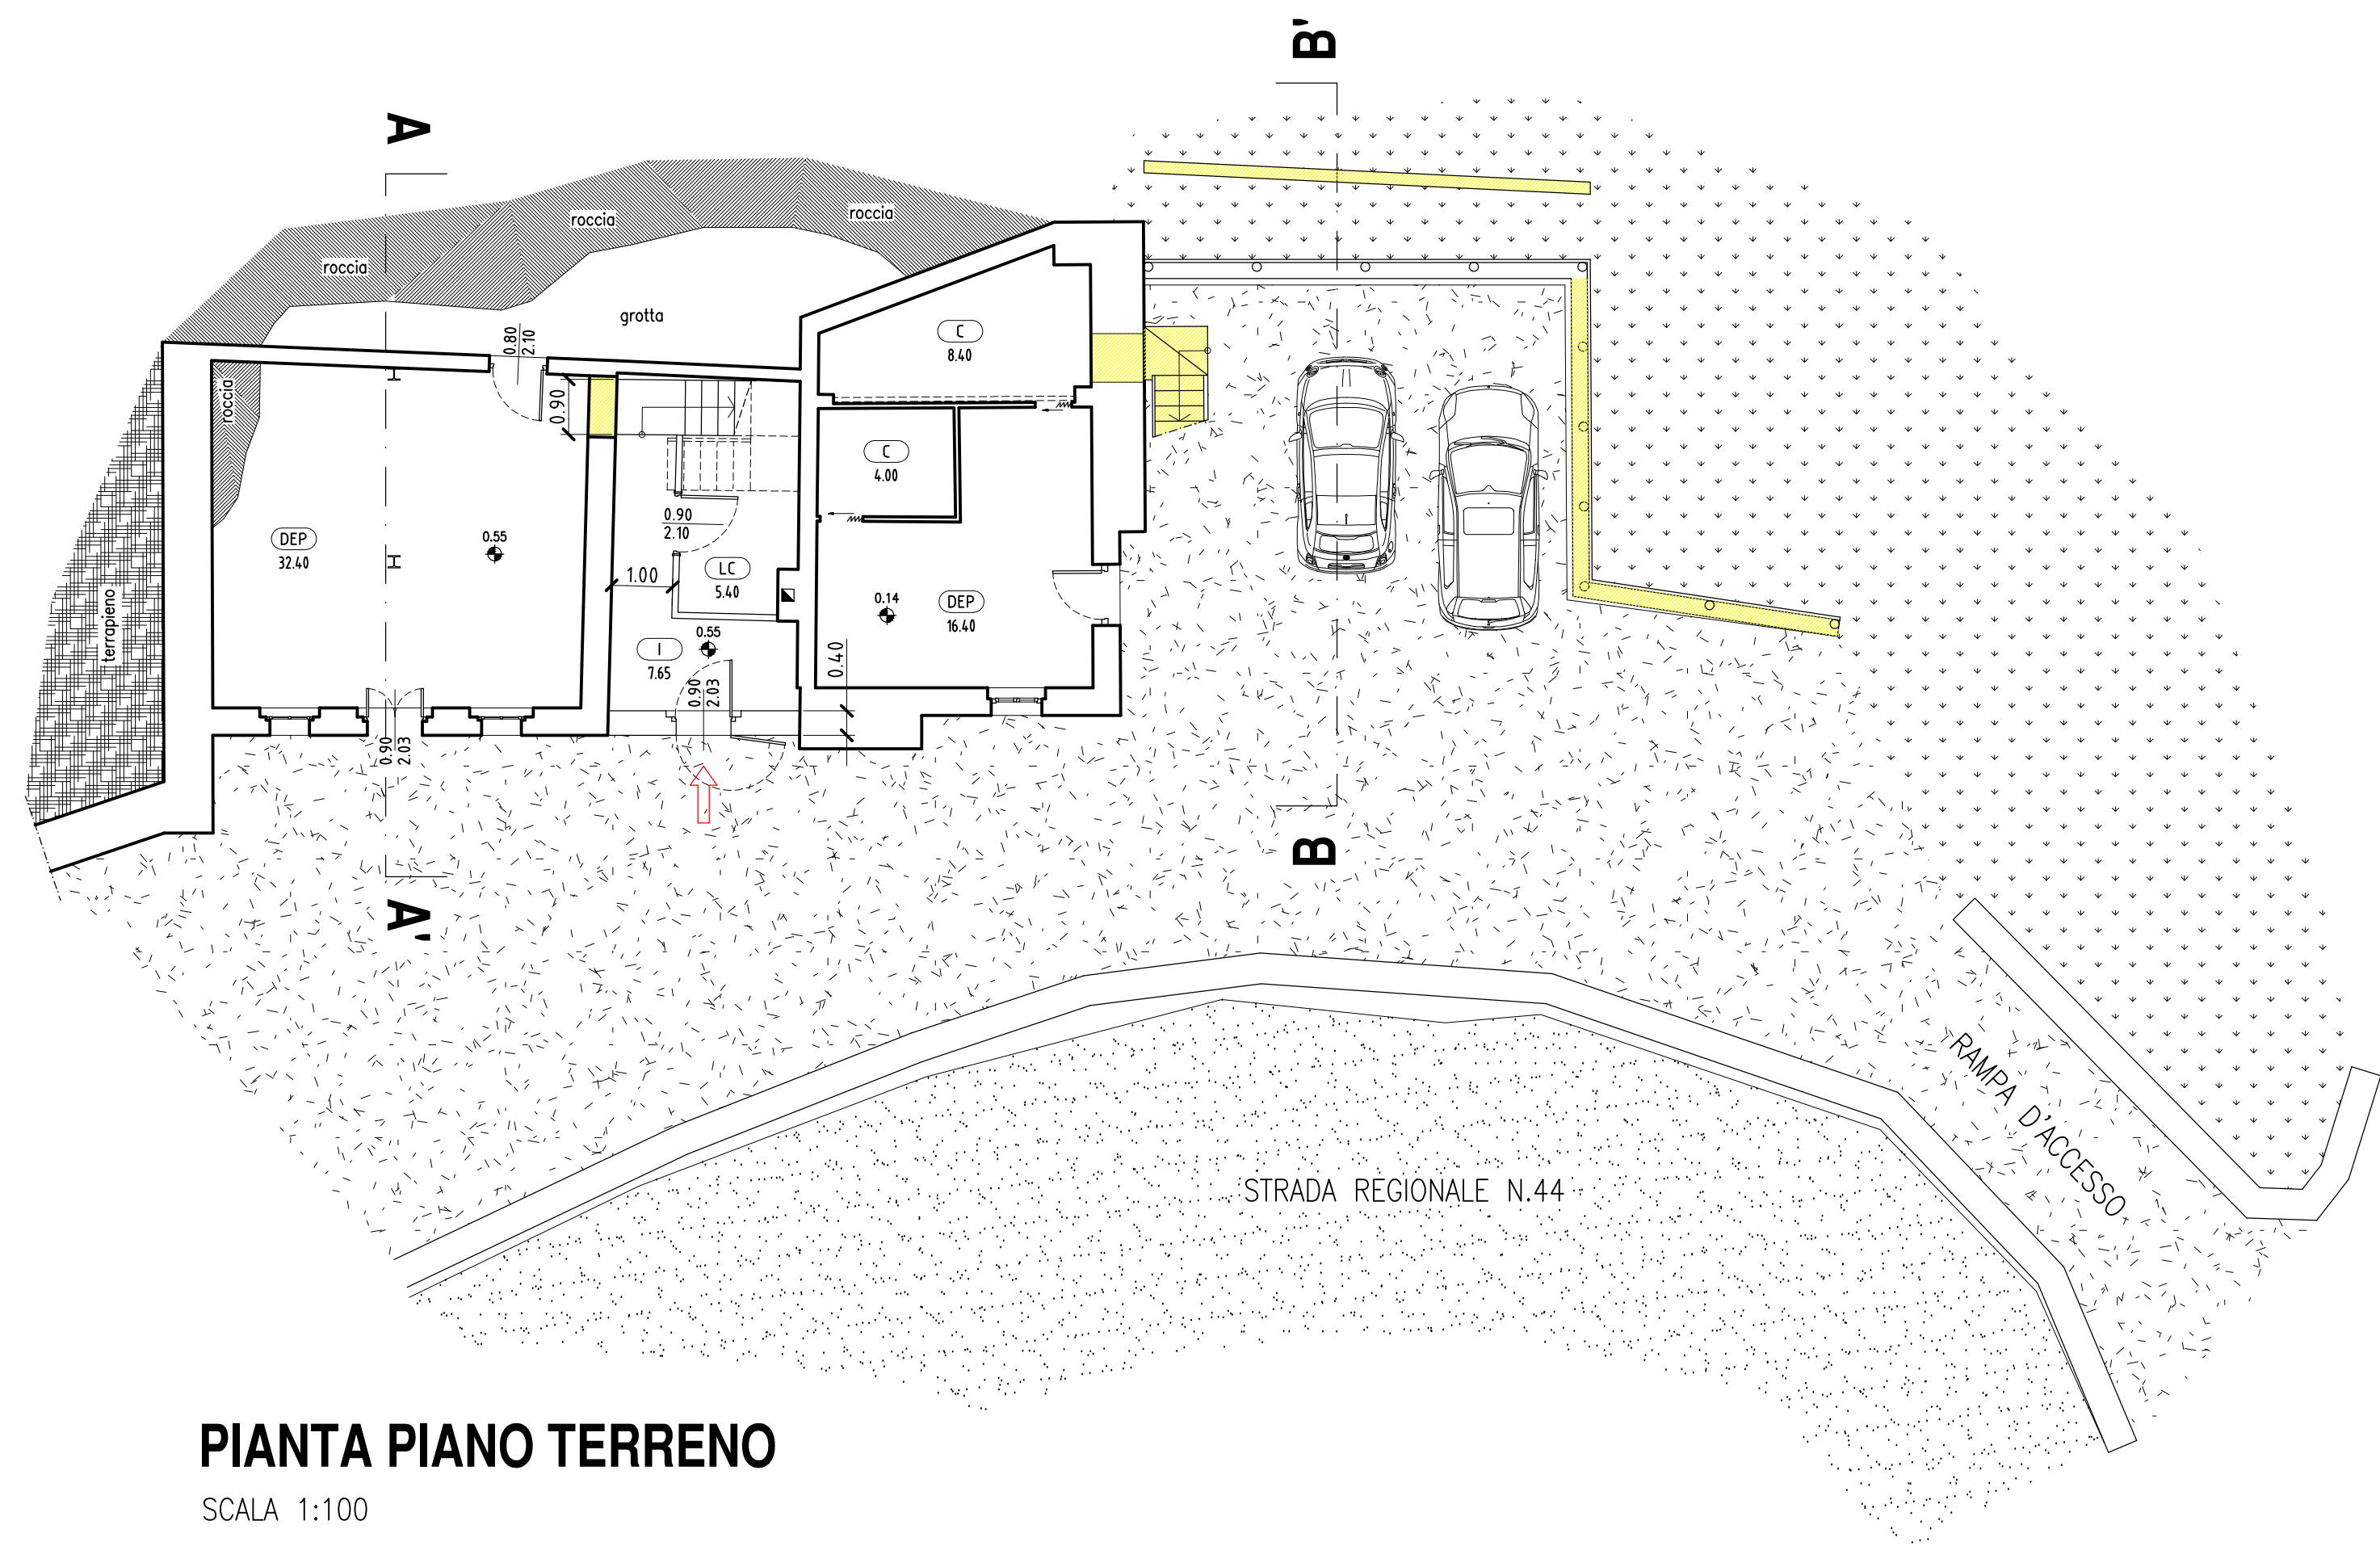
B'

A

roccia

roccia

roccia

grotta

0.80
2.10

C
8.40

roccia

0.90

C
4.00

0.90
2.10

DEP
32.40

0.55

1.00

LC
5.40

terrapieno

0.14

DEP
16.40

I
7.65

0.55

0.40

0.90
2.03

0.90
2.03

B

A'

RAMPA D'ACCESSO

STRADA REGIONALE N.44

PIANTA PIANO TERRENO

SCALA 1:100